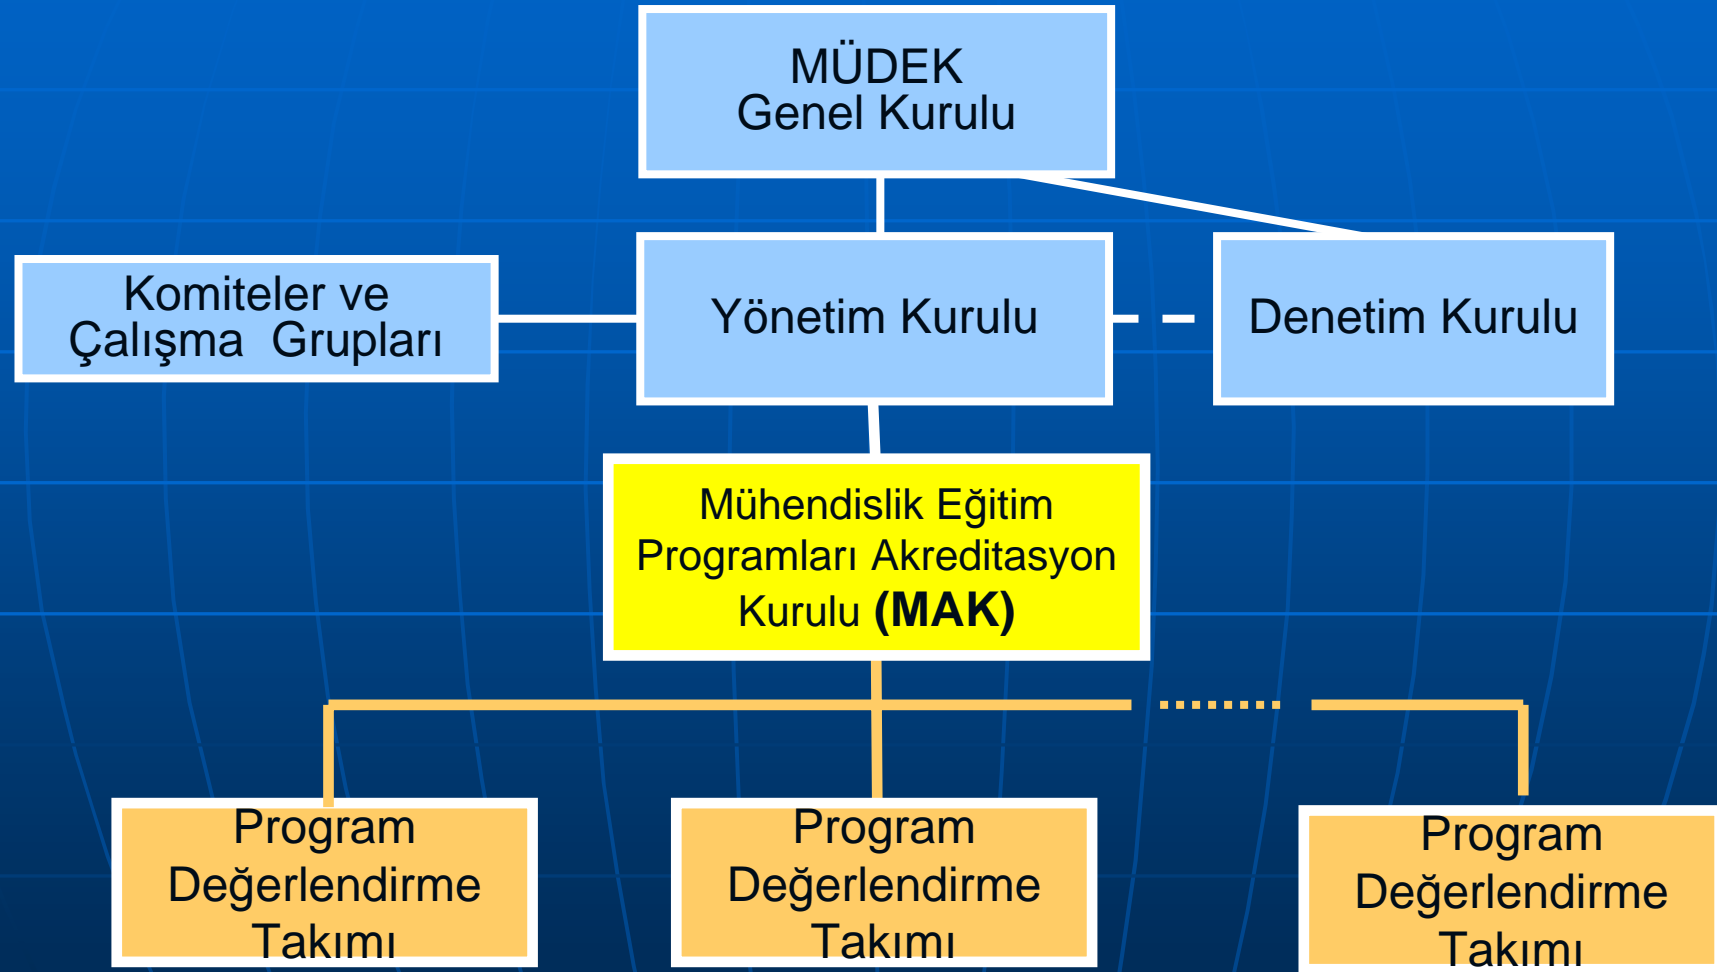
MÜDEK
Genel Kurulu

Komiteler ve
Çalışma Grupları

Yönetim Kurulu

Denetim Kurulu

Mühendislik Eğitim
Programları Akreditasyon
Kurulu **(MAK)**

Program
Değerlendirme
Takımı

Program
Değerlendirme
Takımı

Program
Değerlendirme
Takımı